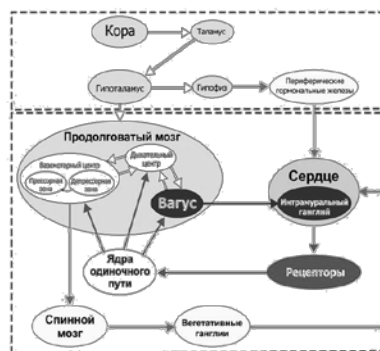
Кора

Таламус

Гипоталамус

Гипофиз

Периферические гормональные железы

Продолговатый мозг

Вазомоторный центр

Прессорная зона

Депрессорная зона

Дыхательный центр

Вагус

Сердце

Интрамуральный ганглий

Ядра одиночного пути

Рецепторы

Спинной мозг

Вегетативные ганглии